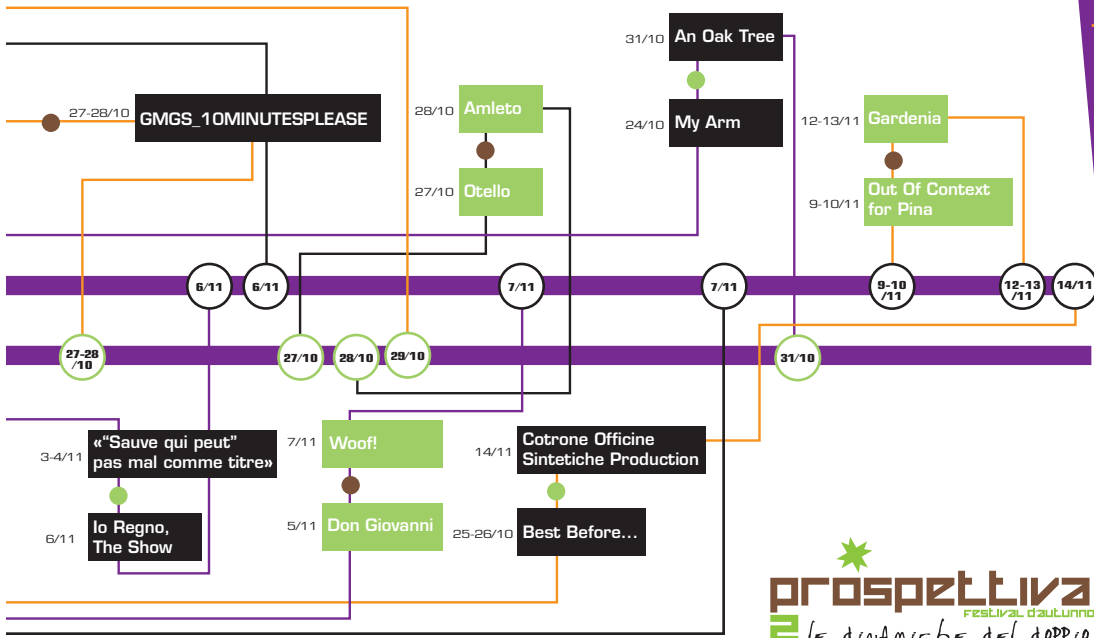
31/10 An Oak Tree

24/10 My Arm

27-28/10 GMGS_10MINUTESPLEASE

28/10 Amleto

27/10 Otello

12-13/11 Gardenia

9-10/11 Out Of Context for Pina

6/11

6/11

7/11

7/11

9-10/11

12-13/11

14/11

27-28/10

27/10

28/10

29/10

31/10

3-4/11 «"Sauve qui peut" pas mal comme titre»

6/11 Io Regno, The Show

7/11 Woof!

5/11 Don Giovanni

14/11 Cotrone Officine Sintetiche Production

25-26/10 Best Before...

prospettiva
festival d'autunno
2 le dinamiche del doppio